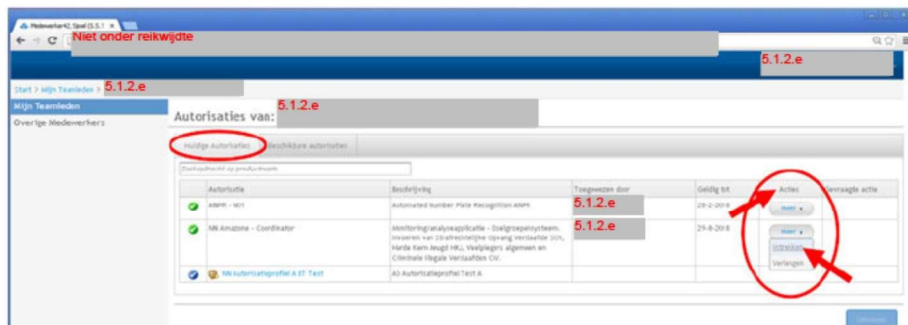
Medewerker42, Sjaal (5.5.1 ×

Niet onder reikwijdte

5.1.2.e

Start > Mijn Teamleden > 5.1.2.e

Mijn Teamleden

Overige Medewerkers

Autorisaties van: 5.1.2.e

Huidige Autorisaties | Beschikbare autorisaties

Zoekopdracht op productnaam

| | Autorisatie | Beschrijving | Toegewezen door | Geldig tot | Acties | Gevraagde actie |
|---|---|---|---|---|---|---|
| | ANPR - N01 | Automated Number Plate Recognition ANPR | 5.1.2.e | 28-2-2018 | Meer ▾ | |
| | MN Amazone - Coordinator | Monitoring/analyseapplicatie - Doelgroepensysteem. Invoeren van Strafrechtelijke Opvang Verslaafde SOV, Harde Kern Jeugd HKJ, Veelplegers algemeen en Criminele Illegale Verslaafden CIV. | 5.1.2.e | 29-8-2018 | Meer ▾ Intrekken Verlengen | |
| | MN Autorisatieprofiel A ET Test | A0 Autorisatieprofiel Test A | | | | |

Uitvoeren